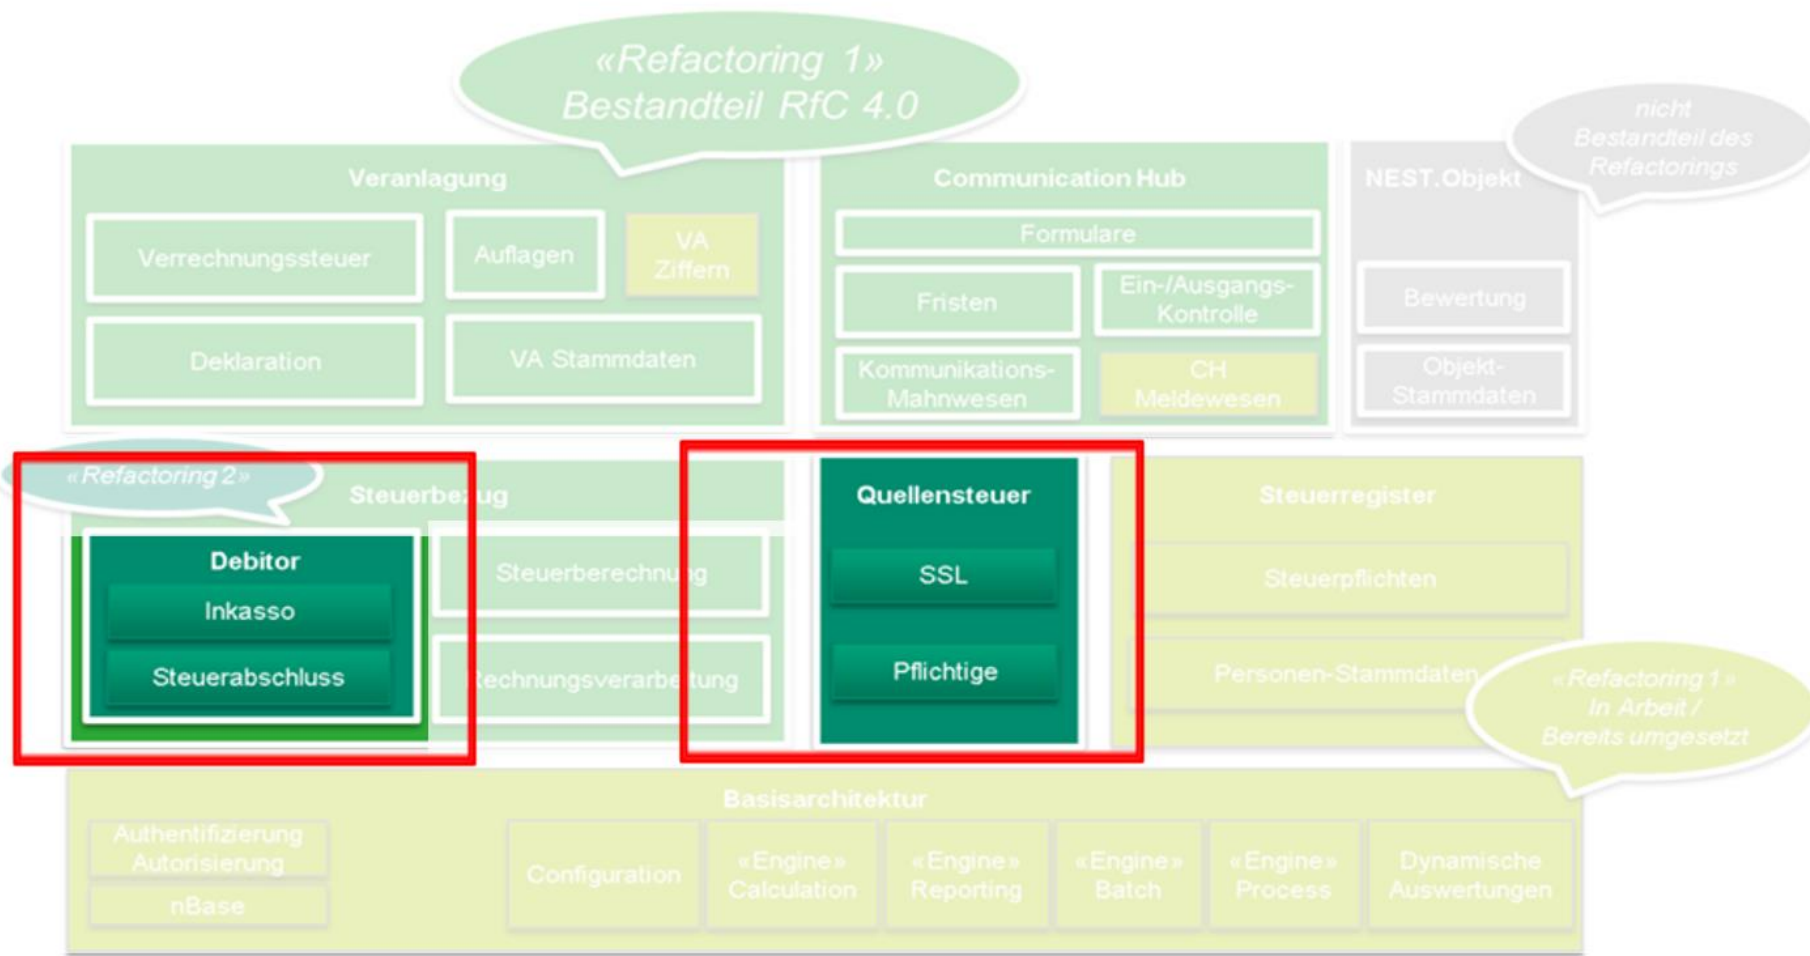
«Refactoring 1»
Bestandteil RfC 4.0

nicht Bestandteil des Refactorings

Veranlagung

Verrechnungssteuer

Auflagen

VA Ziffern

Deklaration

VA Stammdaten

Communication Hub

Formulare

Fristen

Ein-/Ausgangs-Kontrolle

Kommunikations-Mahnwesen

CH Meldewesen

NEST.Objekt

Bewertung

Objekt-Stammdaten

«Refactoring 2»

Steuerbe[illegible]ug

Debitor

Inkasso

Steuerabschluss

Steuerberechn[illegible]g

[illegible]echnungsverarbe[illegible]tung

Quellensteuer

SSL

Pflichtige

Steuerregister

Steuerpflichten

Personen-Stammdaten

«Refactoring 1»
In Arbeit /
Bereits umgesetzt

Basisarchitektur

Authentifizierung Autorisierung

nBase

Configuration

«Engine» Calculation

«Engine» Reporting

«Engine» Batch

«Engine» Process

Dynamische Auswertungen